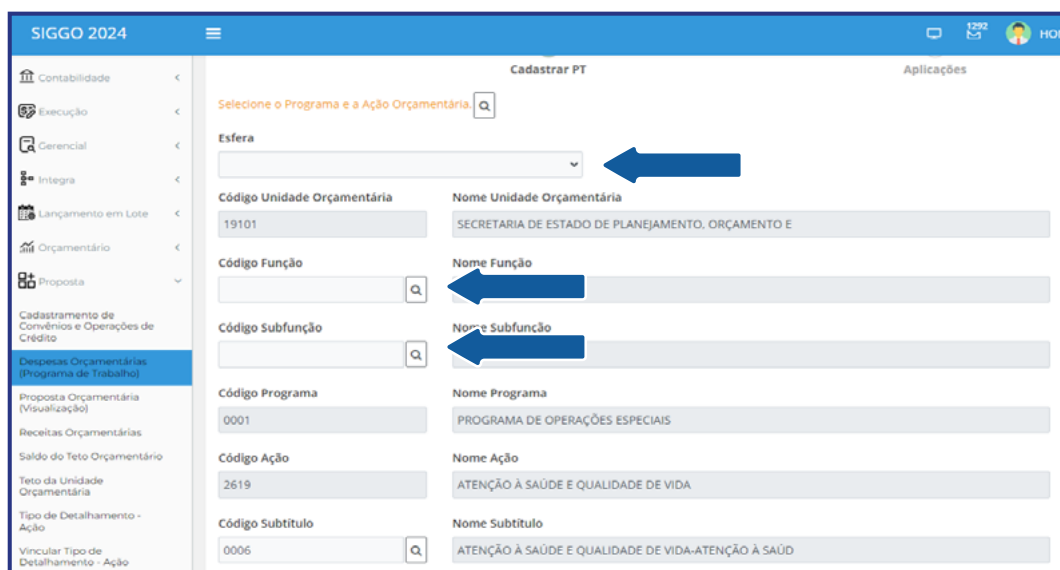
SIGGO 2024

1292

HO

Contabilidade

Execução

Gerencial

Integra

Lançamento em Lote

Orçamentário

Proposta

Cadastramento de Convênios e Operações de Crédito

Despesas Orçamentárias (Programa de Trabalho)

Proposta Orçamentária (Visualização)

Receitas Orçamentárias

Saldo do Teto Orçamentário

Teto da Unidade Orçamentária

Tipo de Detalhamento - Ação

Vincular Tipo de Detalhamento - Ação

Cadastrar PT

Aplicações

Selecione o Programa e a Ação Orçamentária.

Esfera

Código Unidade Orçamentária

19101

Nome Unidade Orçamentária

SECRETARIA DE ESTADO DE PLANEJAMENTO, ORÇAMENTO E

Código Função

Nome Função

Código Subfunção

Nome Subfunção

Código Programa

0001

Nome Programa

PROGRAMA DE OPERAÇÕES ESPECIAIS

Código Ação

2619

Nome Ação

ATENÇÃO À SAÚDE E QUALIDADE DE VIDA

Código Subtítulo

0006

Nome Subtítulo

ATENÇÃO À SAÚDE E QUALIDADE DE VIDA-ATENÇÃO À SAÚD